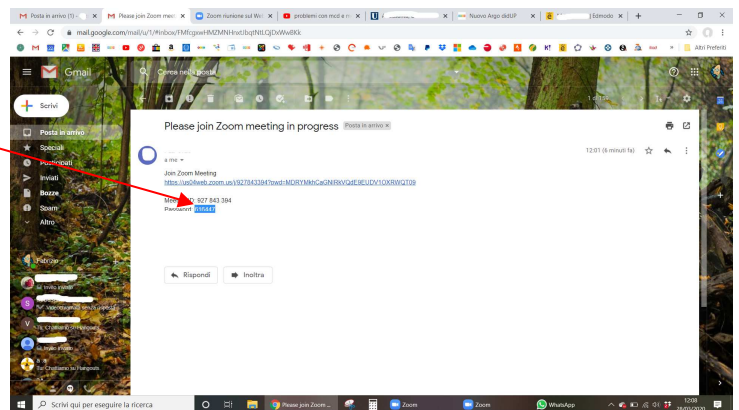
Posta in arrivo (1) - × Please join Zoom meet × Zoom riunione sul Web × problemi con mcd e m × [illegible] × Nuovo Argo didUP × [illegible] | Edmodo ×

mail.google.com/mail/u/1/#inbox/FMfcgxwHMZMNHwtJbqtNtLQJDxWwBKk

Altri Preferiti

Gmail

Cerca nella posta

Scrivi

Posta in arrivo
Speciali
Posticipati
Inviati
Bozze
Spam
Altro

Fabrizio

Hai invitato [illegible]

Tu: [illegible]

Please join Zoom meeting in progress Posta in arrivo ×

12:01 (6 minuti fa)

a me

Join Zoom Meeting
https://us04web.zoom.us/j/927843394?pwd=MDRYMkhCaGNIRkVQdE9EUDV1OXRWQT09

Meeting ID: 927 843 394
Password: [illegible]

Rispondi

Inoltra

Scrivi qui per eseguire la ricerca

Please join Zoom ...

Zoom

Zoom

WhatsApp

12:08
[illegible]